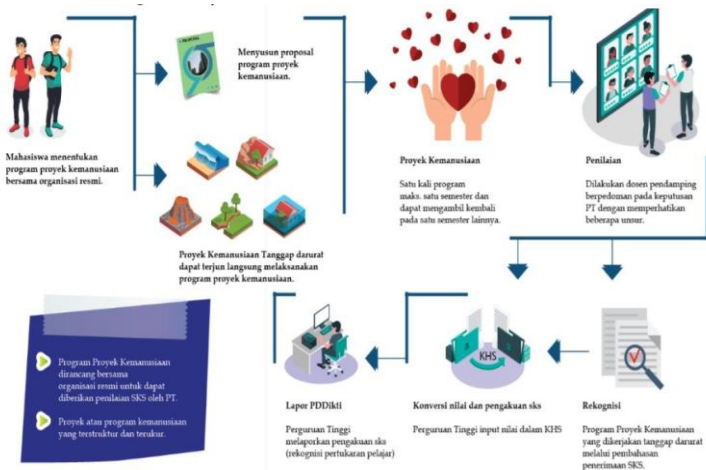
Mahasiswa menentukan program proyek kemanusiaan bersama organisasi resmi.

Menyusun proposal program proyek kemanusiaan.

Proyek Kemanusiaan Tanggap darurat dapat terjun langsung melaksanakan program proyek kemanusiaan.

Proyek Kemanusiaan

Satu kali program maks. satu semester dan dapat mengambil kembali pada satu semester lainnya.

Penilaian

Dilakukan dosen pendamping berpedoman pada keputusan PT dengan memperhatikan beberapa unsur.

Program Proyek Kemanusiaan dirancang bersama organisasi resmi untuk dapat diberikan penilaian SKS oleh PT.

Proyek atau program kemanusiaan yang terstruktur dan terukur.

Lapor PDDikti

Perguruan Tinggi melaporkan pengakuan sks (rekognisi pertukaran pelajar)

KHS

Konversi nilai dan pengakuan sks

Perguruan Tinggi input nilai dalam KHS

Rekognisi

Program Proyek Kemanusiaan yang dikerjakan tanggap darurat melalui pembahasan penerimaan SKS.